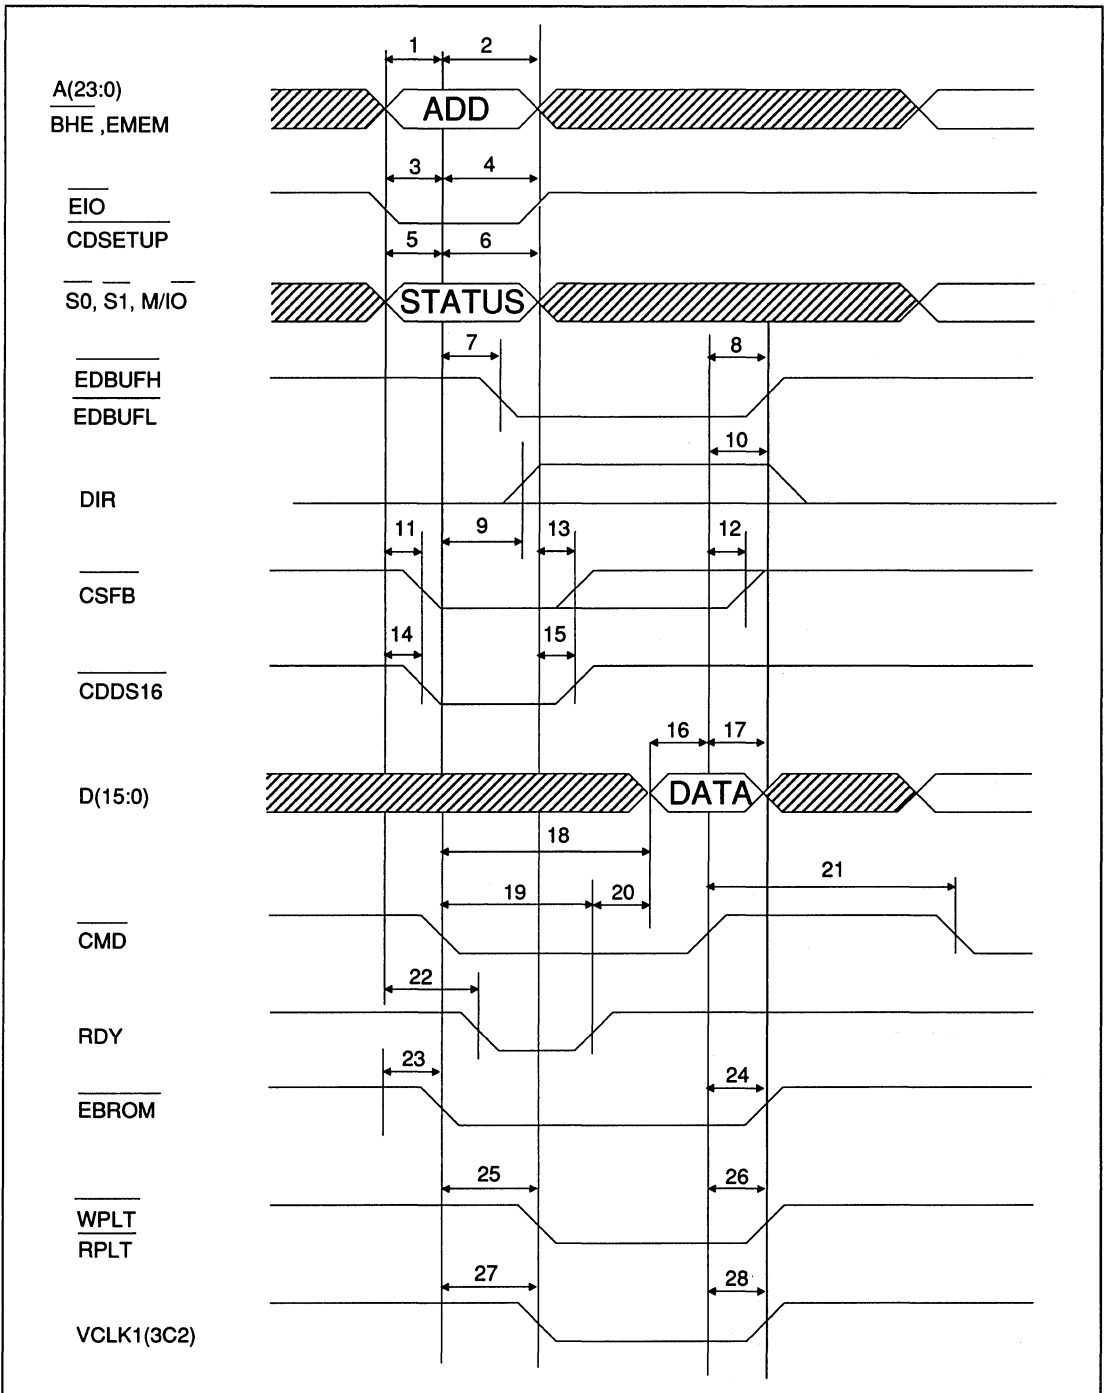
1
2
A(23:0)
$\overline{\text{BHE}}$ ,EMEM
ADD
3
4
$\overline{\text{EIO}}$
$\overline{\text{CDSETUP}}$
5
6
$\overline{\text{S0}}$, $\overline{\text{S1}}$, M/$\overline{\text{IO}}$
STATUS
7
8
$\overline{\text{EDBUFH}}$
$\overline{\text{EDBUFL}}$
10
DIR
11
9
13
12
$\overline{\text{CSFB}}$
14
15
$\overline{\text{CDDS16}}$
16
17
D(15:0)
DATA
18
19
20
21
$\overline{\text{CMD}}$
22
RDY
23
24
$\overline{\text{EBROM}}$
25
26
$\overline{\text{WPLT}}$
$\overline{\text{RPLT}}$
27
28
VCLK1(3C2)